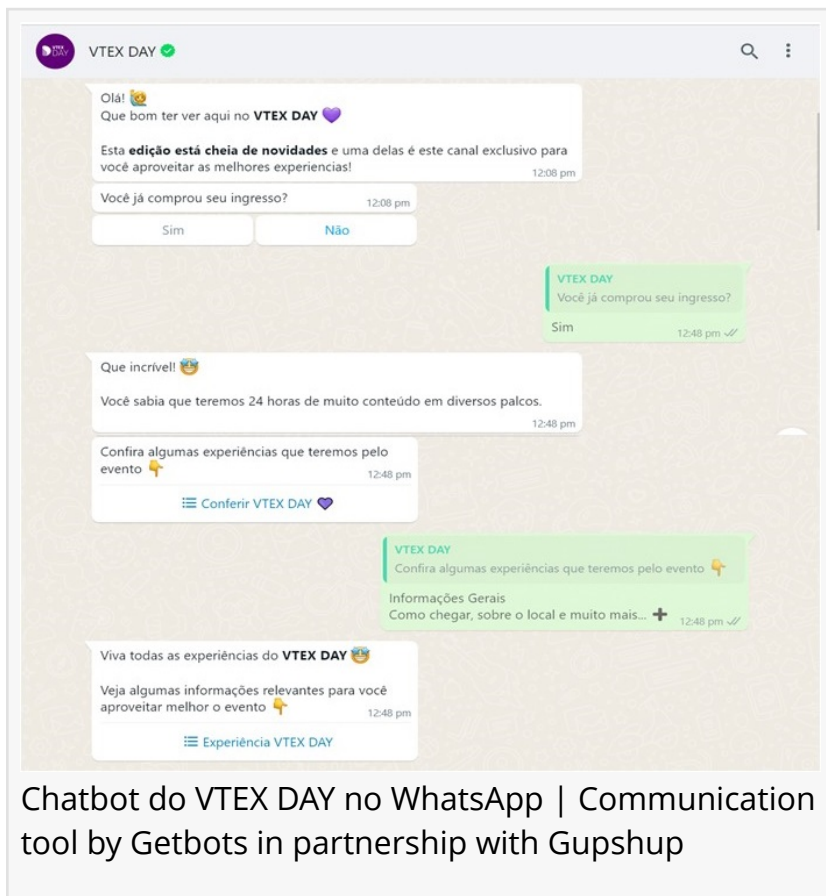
VTEX DAY

VTEX DAY

Olá! 🙋
Que bom ter ver aqui no **VTEX DAY** 💜

Esta **edição está cheia de novidades** e uma delas é este canal exclusivo para você aproveitar as melhores experiencias!
12:08 pm

Você já comprou seu ingresso?
12:08 pm

Sim

Não

VTEX DAY
Você já comprou seu ingresso?
Sim
12:48 pm

Que incrível! 🤩

Você sabia que teremos 24 horas de muito conteúdo em diversos palcos.
12:48 pm

Confira algumas experiências que teremos pelo evento 👇
12:48 pm

Conferir VTEX DAY 💜

VTEX DAY
Confira algumas experiências que teremos pelo evento 👇
Informações Gerais
Como chegar, sobre o local e muito mais... ➕
12:48 pm

Viva todas as experiências do **VTEX DAY** 🤩

Veja algumas informações relevantes para você aproveitar melhor o evento 👇
12:48 pm

Experiência VTEX DAY

Chatbot do VTEX DAY no WhatsApp | Communication tool by Getbots in partnership with Gupshup